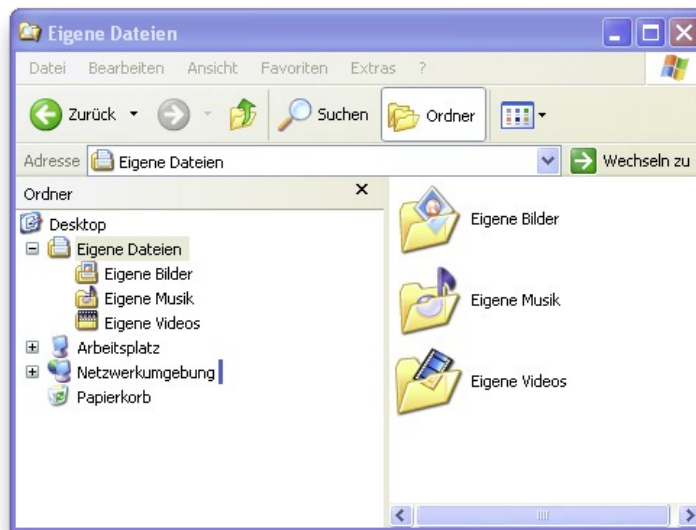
Eigene Dateien

Datei Bearbeiten Ansicht Favoriten Extras ?

Zurück Suchen Ordner

Adresse Eigene Dateien Wechseln zu

Ordner ×

Desktop
Eigene Dateien
Eigene Bilder
Eigene Musik
Eigene Videos
Arbeitsplatz
Netzwerkumgebung
Papierkorb

Eigene Bilder

Eigene Musik

Eigene Videos